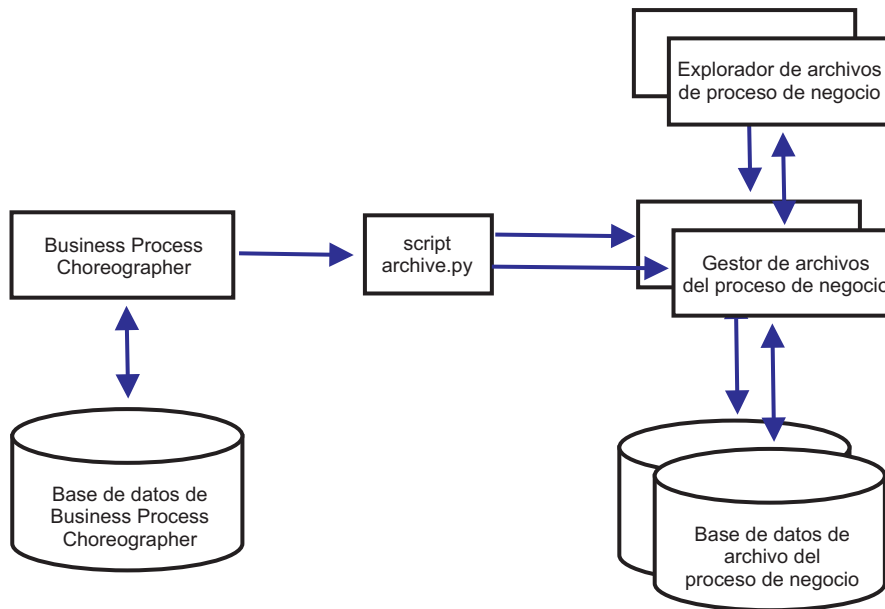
Explorador de archivos de proceso de negocio

Business Process Choreographer

script archive.py

Gestor de archivos del proceso de negocio

Base de datos de Business Process Choreographer

Base de datos de archivo del proceso de negocio